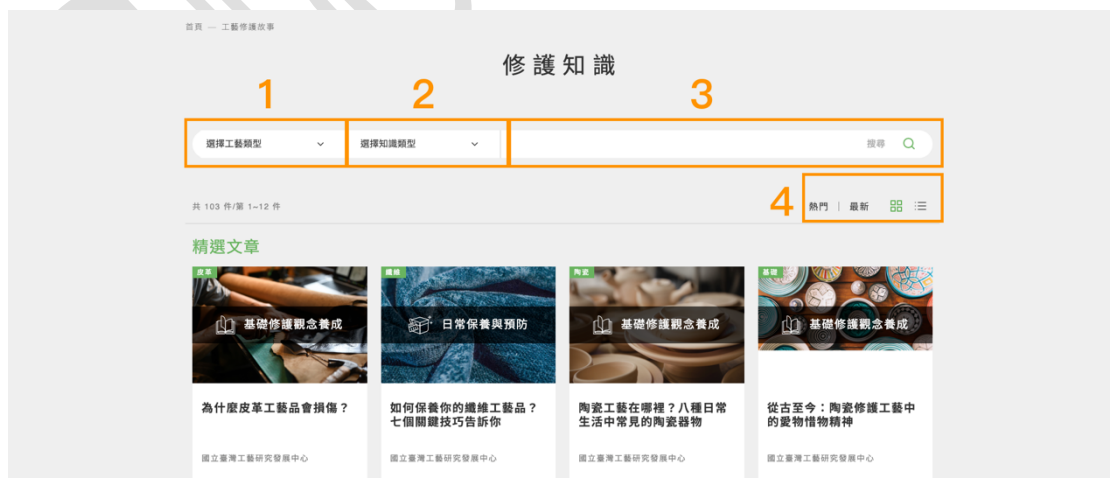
首頁 — 工藝修護故事

修護知識

1

2

3

選擇工藝類型

選擇知識類型

搜尋

共 103 件/第 1~12 件

4

熱門 | 最新

精選文章

皮革

基礎修護觀念養成

為什麼皮革工藝品會損傷？

國立臺灣工藝研究發展中心

纖維

日常保養與預防

如何保養你的纖維工藝品？七個關鍵技巧告訴你

國立臺灣工藝研究發展中心

陶瓷

基礎修護觀念養成

陶瓷工藝在哪裡？八種日常生活中常見的陶瓷器物

國立臺灣工藝研究發展中心

基礎

基礎修護觀念養成

從古至今：陶瓷修護工藝中的愛物惜物精神

國立臺灣工藝研究發展中心